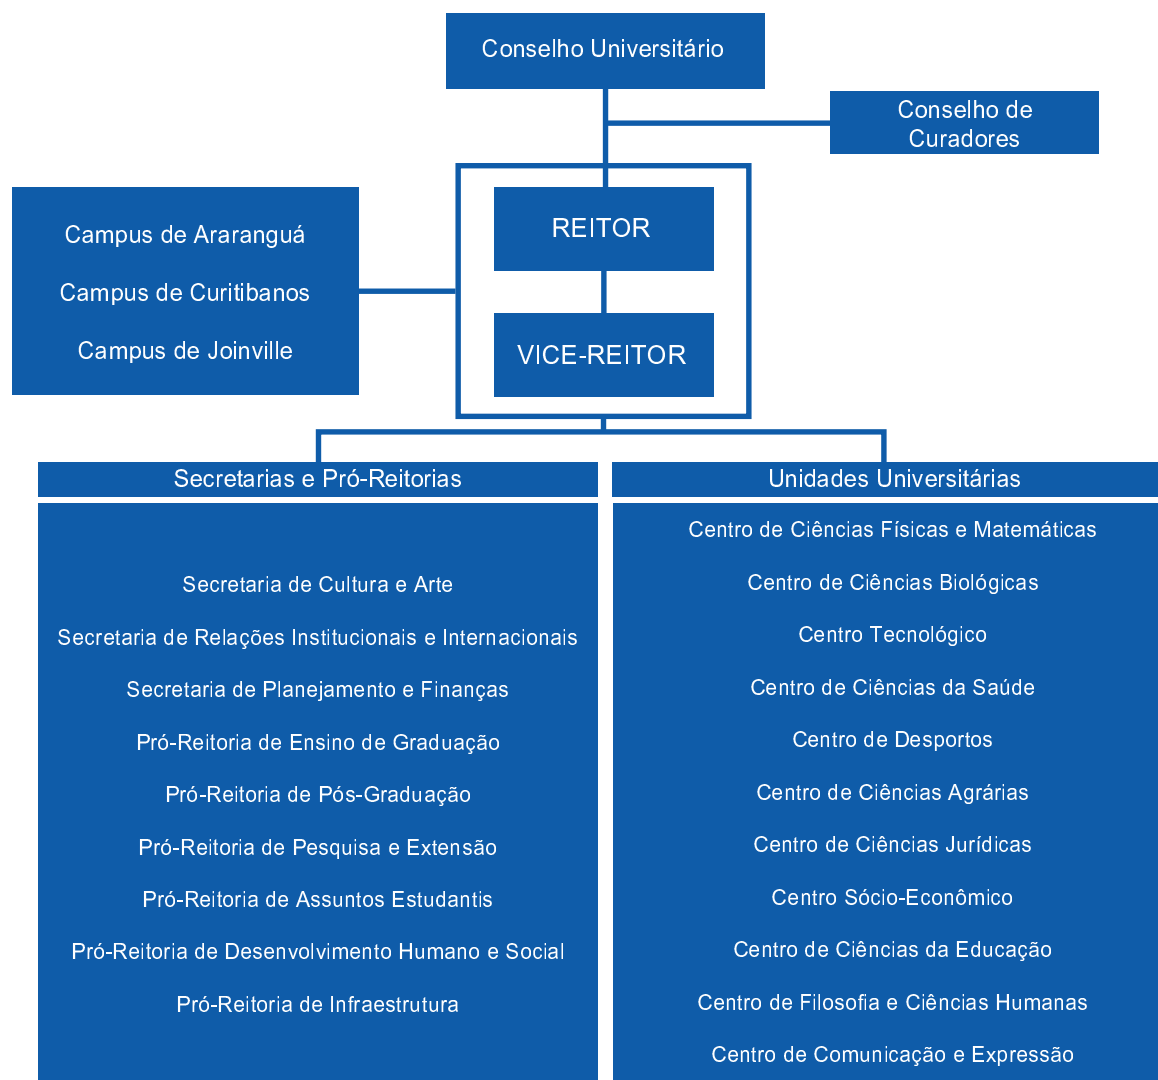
Conselho Universitário

Conselho de Curadores

Campus de Araranguá

Campus de Curitibanos

Campus de Joinville

REITOR

VICE-REITOR

Secretarias e Pró-Reitorias

Secretaria de Cultura e Arte

Secretaria de Relações Institucionais e Internacionais

Secretaria de Planejamento e Finanças

Pró-Reitoria de Ensino de Graduação

Pró-Reitoria de Pós-Graduação

Pró-Reitoria de Pesquisa e Extensão

Pró-Reitoria de Assuntos Estudantis

Pró-Reitoria de Desenvolvimento Humano e Social

Pró-Reitoria de Infraestrutura

Unidades Universitárias

Centro de Ciências Físicas e Matemáticas

Centro de Ciências Biológicas

Centro Tecnológico

Centro de Ciências da Saúde

Centro de Desportos

Centro de Ciências Agrárias

Centro de Ciências Jurídicas

Centro Sócio-Econômico

Centro de Ciências da Educação

Centro de Filosofia e Ciências Humanas

Centro de Comunicação e Expressão